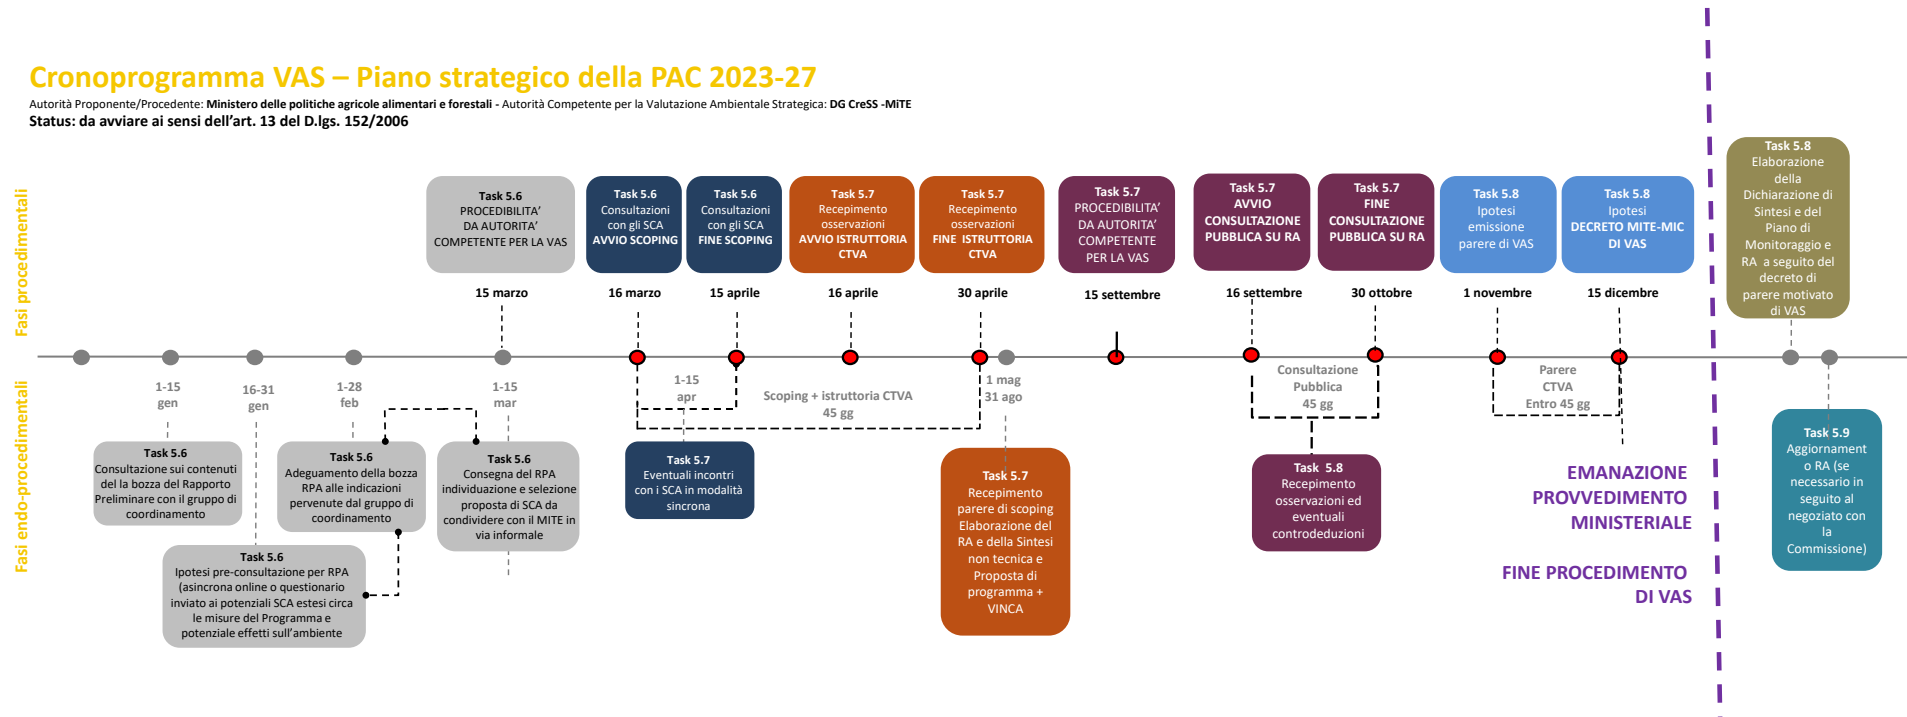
Cronoprogramma VAS – Piano strategico della PAC 2023-27

Autorità Proponente/Procedente: Ministero delle politiche agricole alimentari e forestali - Autorità Competente per la Valutazione Ambientale Strategica: DG CreSS -MiTE

Status: da avviare ai sensi dell'art. 13 del D.lgs. 152/2006

Fasi procedimentali

Task 5.6 PROCEDIBILITA' DA AUTORITA' COMPETENTE PER LA VAS
15 marzo

Task 5.6 Consultazioni con gli SCA AVVIO SCOPING
16 marzo

Task 5.6 Consultazioni con gli SCA FINE SCOPING
15 aprile

Task 5.7 Recepimento osservazioni AVVIO ISTRUTTORIA CTVA
16 aprile

Task 5.7 Recepimento osservazioni FINE ISTRUTTORIA CTVA
30 aprile

Task 5.7 PROCEDIBILITA' DA AUTORITA' COMPETENTE PER LA VAS
15 settembre

Task 5.7 AVVIO CONSULTAZIONE PUBBLICA SU RA
16 settembre

Task 5.7 FINE CONSULTAZIONE PUBBLICA SU RA
30 ottobre

Task 5.8 Ipotesi emissione parere di VAS
1 novembre

Task 5.8 Ipotesi DECRETO MITE-MIC DI VAS
15 dicembre

Task 5.8 Elaborazione della Dichiarazione di Sintesi e del Piano di Monitoraggio e RA a seguito del decreto di parere motivato di VAS

1-15 gen

16-31 gen

1-28 feb

1-15 mar

1-15 apr

Scoping + istruttoria CTVA 45 gg

1 mag 31 ago

Consultazione Pubblica 45 gg

Parere CTVA Entro 45 gg

Fasi endo-procedimentali

Task 5.6 Consultazione sui contenuti del la bozza del Rapporto Preliminare con il gruppo di coordinamento

Task 5.6 Adeguamento della bozza RPA alle indicazioni pervenute dal gruppo di coordinamento

Task 5.6 Consegna del RPA individuazione e selezione proposta di SCA da condividere con il MITE in via informale

Task 5.6 Ipotesi pre-consultazione per RPA (asincrona online o questionario inviato ai potenziali SCA estesi circa le misure del Programma e potenziale effetti sull'ambiente

Task 5.7 Eventuali incontri con i SCA in modalità sincrona

Task 5.7 Recepimento parere di scoping Elaborazione del RA e della Sintesi non tecnica e Proposta di programma + VINCA

Task 5.8 Recepimento osservazioni ed eventuali controdeduzioni

EMANAZIONE PROVVEDIMENTO MINISTERIALE

FINE PROCEDIMENTO DI VAS

Task 5.9 Aggiornament o RA (se necessario in seguito al negoziato con la Commissione)